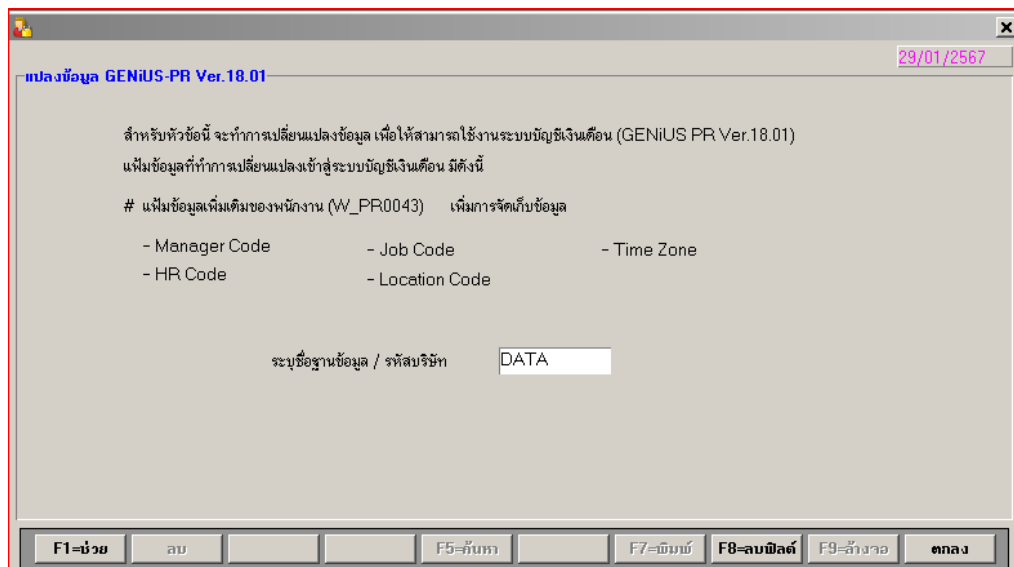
x

29/01/2567

แปลงข้อมูล GENiUS-PR Ver.18.01

สำหรับหัวข้อนี้ จะทำการเปลี่ยนแปลงข้อมูล เพื่อให้สามารถใช้งานระบบบัญชีเงินเดือน (GENiUS PR Ver.18.01)
แฟ้มข้อมูลที่ทำการเปลี่ยนแปลงเข้าสู่ระบบบัญชีเงินเดือน มีดังนี้

# แฟ้มข้อมูลเพิ่มเติมของพนักงาน (W_PR0043) เพิ่มการจัดเก็บข้อมูล

- Manager Code
- HR Code
- Job Code
- Location Code
- Time Zone

ระบุชื่อฐานข้อมูล / รหัสบริษัท DATA

F1=ช่วย | ลบ | F5=ค้นหา | F7=พิมพ์ | F8=ลบฟิลด์ | F9=ล้างจอ | ตกลง